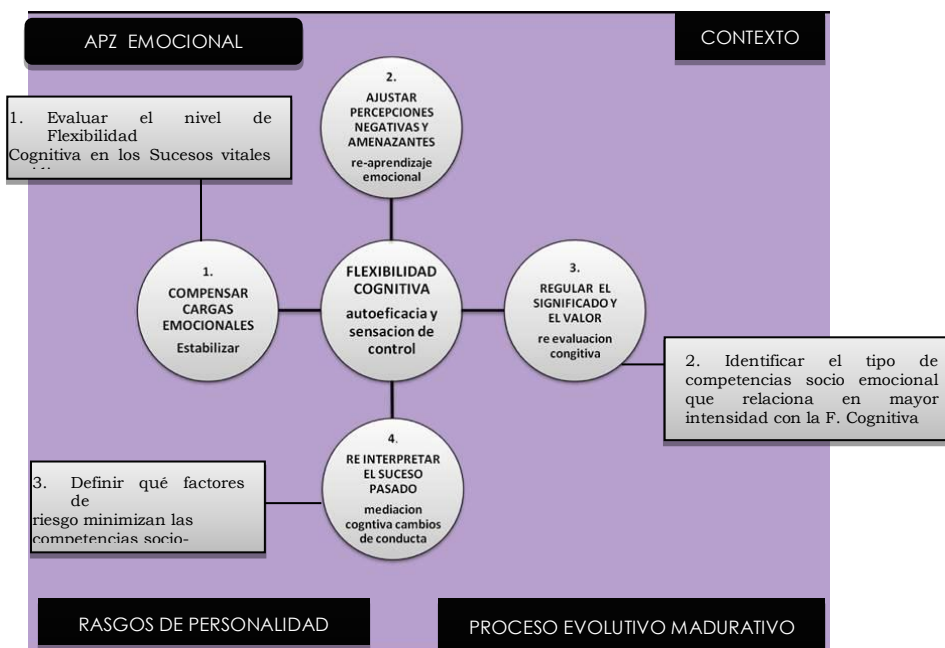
APZ EMOCIONAL

CONTEXTO

1. Evaluar el nivel de Flexibilidad Cognitiva en los Sucesos vitales

2. AJUSTAR PERCEPCIONES NEGATIVAS Y AMENAZANTES re-aprendizaje emocional

1. COMPENSAR CARGAS EMOCIONALES Estabilizar

FLEXIBILIDAD COGNITIVA autoeficacia y sensacion de control

3. REGULAR EL SIGNIFICADO Y EL VALOR re evaluacion congitiva

2. Identificar el tipo de competencias socio emocional que relaciona en mayor intensidad con la F. Cognitiva

4. RE INTERPRETAR EL SUCESO PASADO mediacion cogntiva cambios de conducta

3. Definir qué factores de riesgo minimizan las competencias socio-

RASGOS DE PERSONALIDAD

PROCESO EVOLUTIVO MADURATIVO